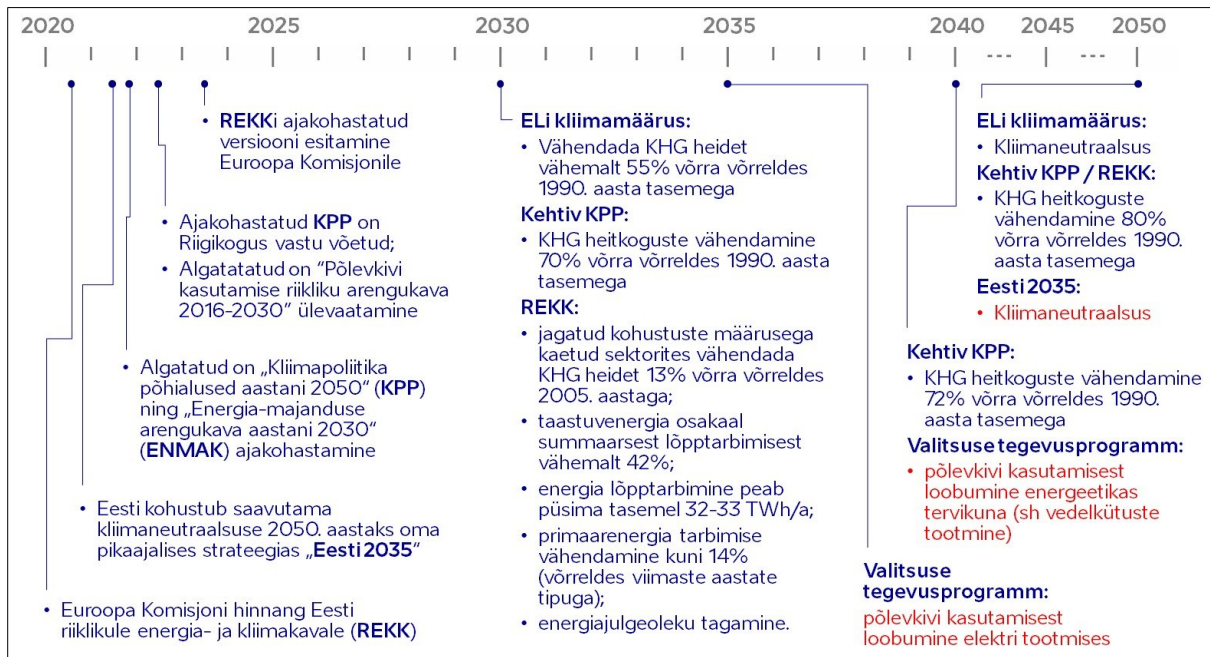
2020 2025 2030 2035 2040 2045 2050

• **REKK**i ajakohastatud versiooni esitamine Euroopa Komisjonile

• Ajakohastatud **KPP** on Riigikogus vastu võetud;
• Algatatatud on "Põlevkivi kasutamise riikliku arengukava 2016-2030" ülevaatamine

• Algatatud on „Kliimapoliitika põhialused aastani 2050" (**KPP**) ning „Energia-majanduse arengukava aastani 2030" (**ENMAK**) ajakohastamine

• Eesti kohustub saavutama kliimaneutraalsuse 2050. aastaks oma pikaajalises strateegias „**Eesti 2035**"

• Euroopa Komisjoni hinnang Eesti riiklikule energia- ja kliimakavale (**REKK**)

**ELi kliimamäärus:**
• Vähendada KHG heidet vähemalt 55% võrra võrreldes 1990. aasta tasemega
**Kehtiv KPP:**
• KHG heitkoguste vähendamine 70% võrra võrreldes 1990. aasta tasemega
**REKK:**
• jagatud kohustuste määrusega kaetud sektorites vähendada KHG heidet 13% võrra võrreldes 2005. aastaga;
• taastuvenergia osakaal summaarsest lõpptarbimisest vähemalt 42%;
• energia lõpptarbimine peab püsima tasemel 32-33 TWh/a;
• primaarenergia tarbimise vähendamine kuni 14% (võrreldes viimaste aastate tipuga);
• energiajulgeoleku tagamine.

**Valitsuse tegevusprogramm:**
põlevkivi kasutamisest loobumine elektri tootmises

**Kehtiv KPP:**
• KHG heitkoguste vähendamine 72% võrra võrreldes 1990. aasta tasemega
**Valitsuse tegevusprogramm:**
• põlevkivi kasutamisest loobumine energeetikas tervikuna (sh vedelkütuste tootmine)

**ELi kliimamäärus:**
• Kliimaneutraalsus
**Kehtiv KPP / REKK:**
• KHG heitkoguste vähendamine 80% võrra võrreldes 1990. aasta tasemega
**Eesti 2035:**
• Kliimaneutraalsus